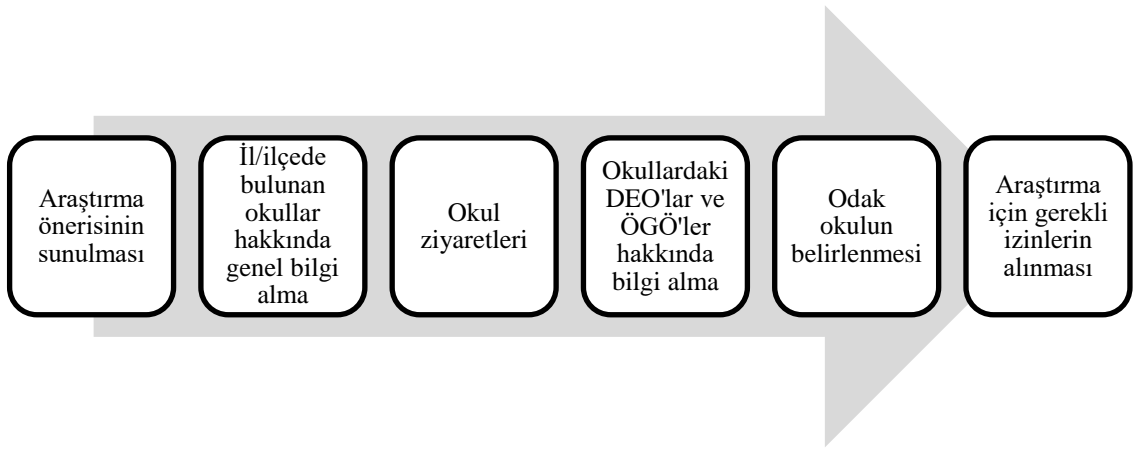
Araştırma önerisinin sunulması

İl/ilçede bulunan okullar hakkında genel bilgi alma

Okul ziyaretleri

Okullardaki DEO'lar ve ÖGÖ'ler hakkında bilgi alma

Odak okulun belirlenmesi

Araştırma için gerekli izinlerin alınması